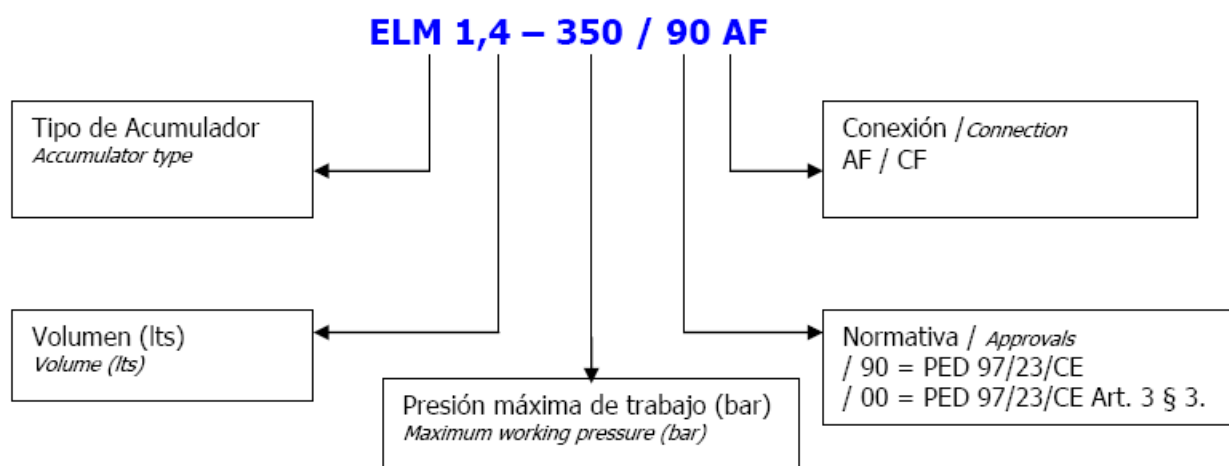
ELM 1,4 – 350 / 90 AF

Tipo de Acumulador
Accumulator type

Conexión / Connection
AF / CF

Volumen (lts)
Volume (lts)

Normativa / Approvals
/ 90 = PED 97/23/CE
/ 00 = PED 97/23/CE Art. 3 § 3.

Presión máxima de trabajo (bar)
Maximum working pressure (bar)